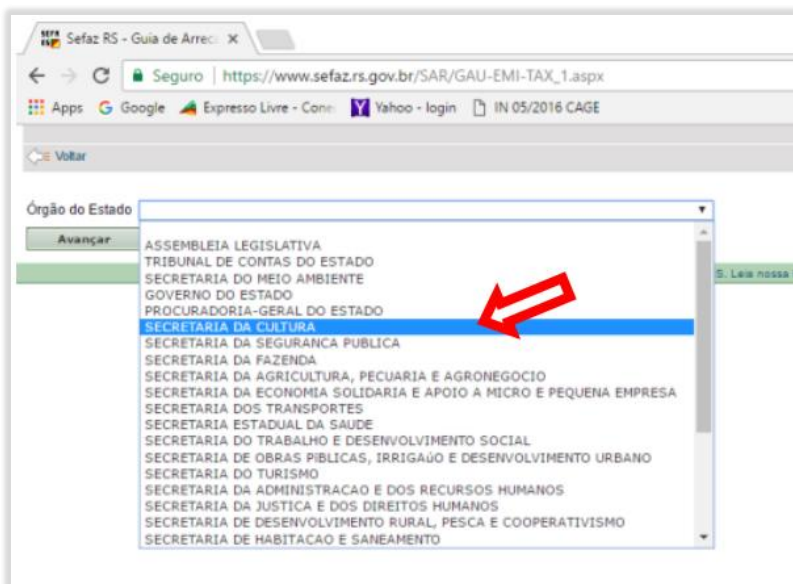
Sefaz RS - Guia de Arrec ×

Seguro | https://www.sefaz.rs.gov.br/SAR/GAU-EMI-TAX_1.aspx

Apps Google Expresso Livre - Con Yahoo - login IN 05/2016 CAGE

Voltar

Órgão do Estado

Avançar

S. Leia nossa

ASSEMBLEIA LEGISLATIVA
TRIBUNAL DE CONTAS DO ESTADO
SECRETARIA DO MEIO AMBIENTE
GOVERNO DO ESTADO
PROCURADORIA-GERAL DO ESTADO
SECRETARIA DA CULTURA
SECRETARIA DA SEGURANCA PUBLICA
SECRETARIA DA FAZENDA
SECRETARIA DA AGRICULTURA, PECUARIA E AGRONEGOCIO
SECRETARIA DA ECONOMIA SOLIDARIA E APOIO A MICRO E PEQUENA EMPRESA
SECRETARIA DOS TRANSPORTES
SECRETARIA ESTADUAL DA SAUDE
SECRETARIA DO TRABALHO E DESENVOLVIMENTO SOCIAL
SECRETARIA DE OBRAS PUBLICAS, IRRIGAÚO E DESENVOLVIMENTO URBANO
SECRETARIA DO TURISMO
SECRETARIA DA ADMINISTRACAO E DOS RECURSOS HUMANOS
SECRETARIA DA JUSTICA E DOS DIREITOS HUMANOS
SECRETARIA DE DESENVOLVIMENTO RURAL, PESCA E COOPERATIVISMO
SECRETARIA DE HABITACAO E SANEAMENTO